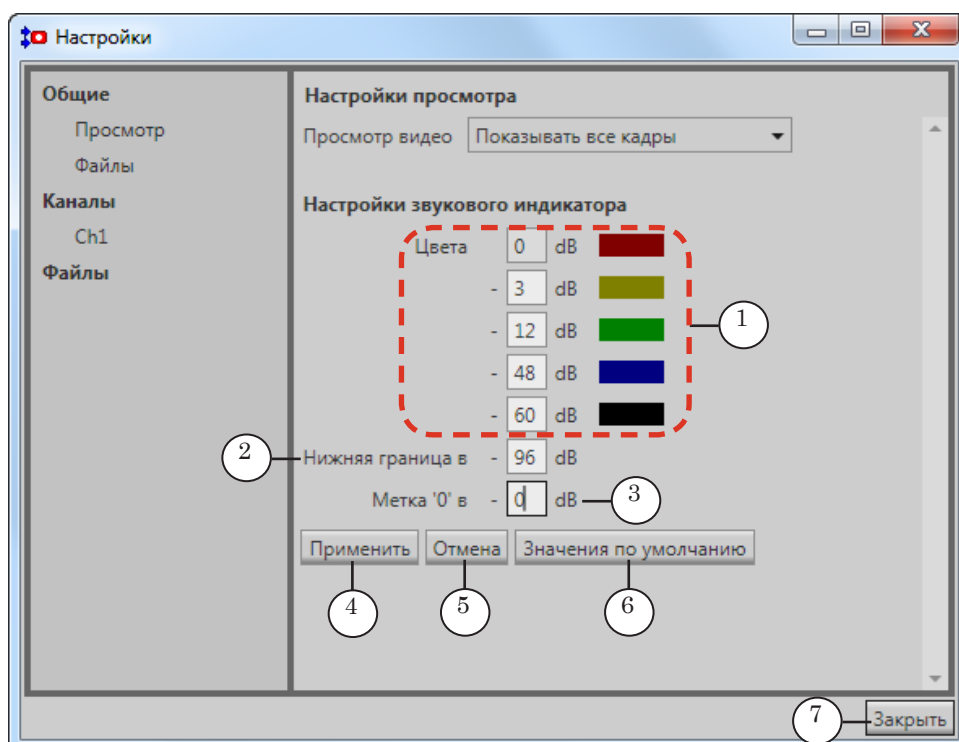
Настройки

Общие
Просмотр
Файлы
Каналы
Ch1
Файлы

Настройки просмотра
Просмотр видео Показывать все кадры

Настройки звукового индикатора
Цвета 0 dB
- 3 dB
- 12 dB
- 48 dB
- 60 dB

1

2 Нижняя граница в - 96 dB
Метка '0' в - 0 dB 3

Применить Отмена Значения по умолчанию

4 5 6

7 Закрыть